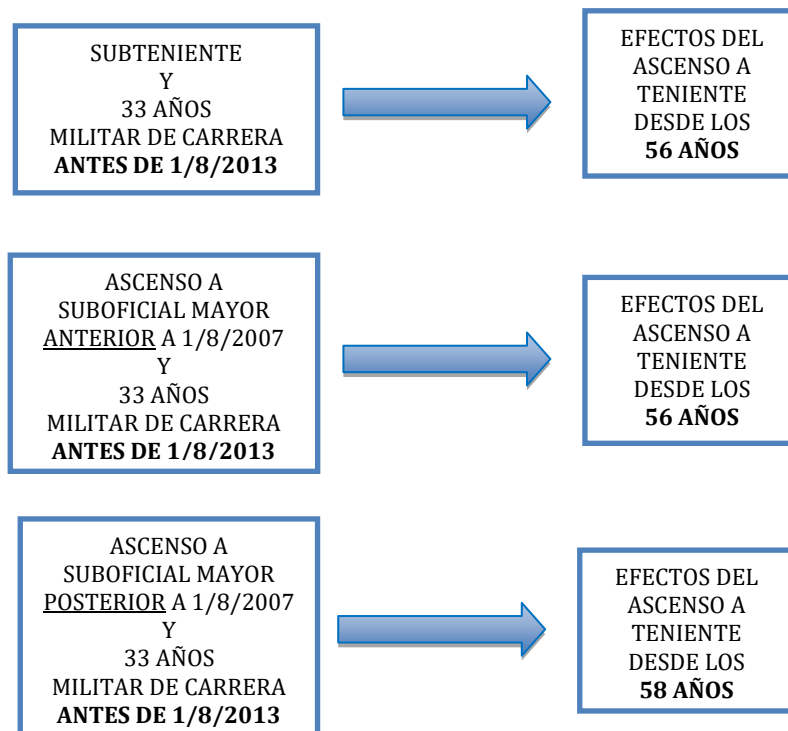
SUBTENIENTE
Y
33 AÑOS
MILITAR DE CARRERA
**ANTES DE 1/8/2013**

EFECTOS DEL
ASCENSO A
TENIENTE
DESDE LOS
**56 AÑOS**

ASCENSO A
SUBOFICIAL MAYOR
ANTERIOR A 1/8/2007
Y
33 AÑOS
MILITAR DE CARRERA
**ANTES DE 1/8/2013**

EFECTOS DEL
ASCENSO A
TENIENTE
DESDE LOS
**56 AÑOS**

ASCENSO A
SUBOFICIAL MAYOR
POSTERIOR A 1/8/2007
Y
33 AÑOS
MILITAR DE CARRERA
**ANTES DE 1/8/2013**

EFECTOS DEL
ASCENSO A
TENIENTE
DESDE LOS
**58 AÑOS**